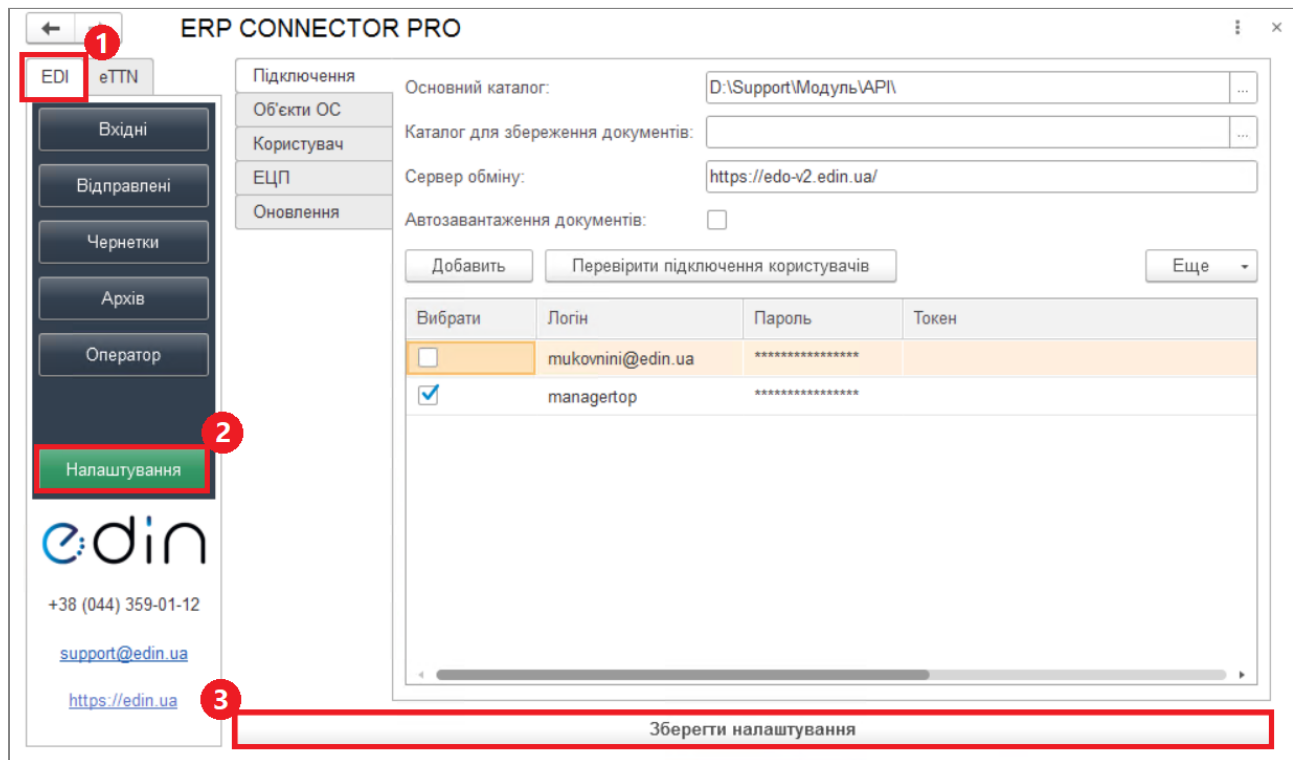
ERP CONNECTOR PRO

1
EDI
eTTN

Вхідні
Відправлені
Чернетки
Архів
Оператор

2
Налаштування

edin

+38 (044) 359-01-12

support@edin.ua

https://edin.ua

Підключення
Об'єкти ОС
Користувач
ЕЦП
Оновлення

Основний каталог: D:\Support\Модуль\API\
Каталог для збереження документів:
Сервер обміну: https://edo-v2.edin.ua/
Автозавантаження документів:

Добавить
Перевірити підключення користувачів
Еще

| Вибрати | Логін | Пароль | Токен |
|---|---|---|---|
| ☐ | mukovnini@edin.ua | **************** | |
| ☑ | managertop | **************** | |

3
Зберегти налаштування